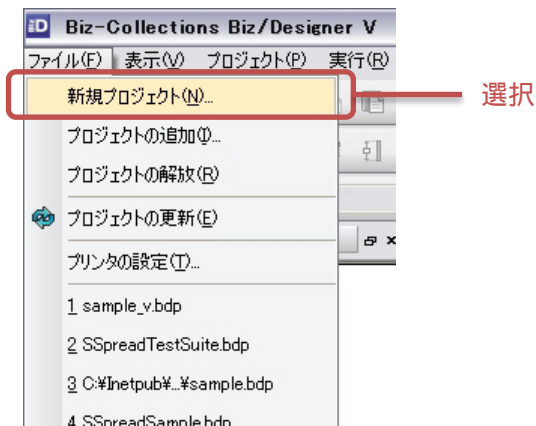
Biz-Collections Biz/Designer V

ファイル(F) 表示(V) プロジェクト(P) 実行(R)

新規プロジェクト(N)...

選択

プロジェクトの追加(I)...

プロジェクトの解放(R)

プロジェクトの更新(E)

プリンタの設定(T)...

1 sample_v.bdp

2 SSpreadTestSuite.bdp

3 C:¥Inetpub¥...¥sample.bdp

4 SSpreadSample.bdp